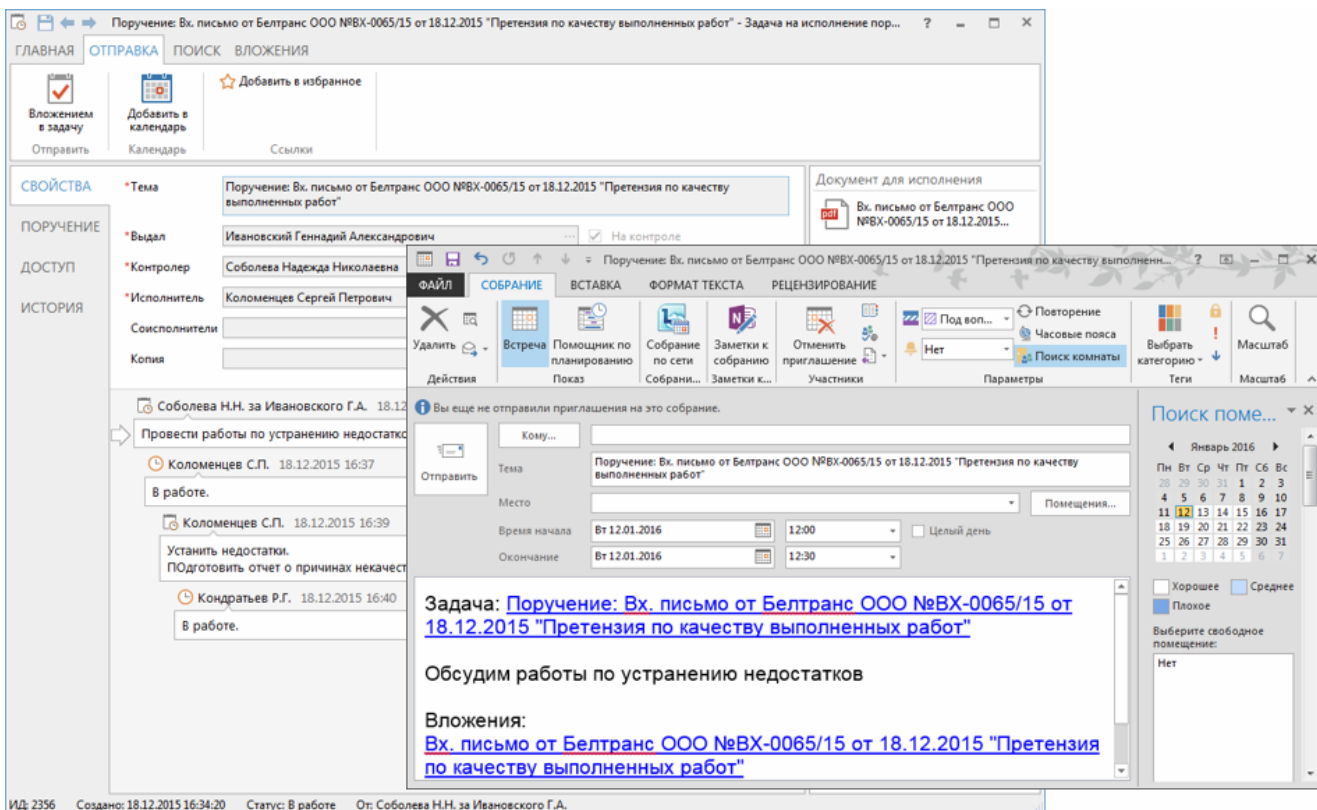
Поручение: Вх. письмо от Белтранс ООО №ВХ-0065/15 от 18.12.2015 "Претензия по качеству выполненных работ" - Задача на исполнение пор... ? – □ ✕

ГЛАВНАЯ ОТПРАВКА ПОИСК ВЛОЖЕНИЯ

Вложением в задачу
Отправить
Добавить в календарь
Календарь
Добавить в избранное
Ссылки

СВОЙСТВА
ПОРУЧЕНИЕ
ДОСТУП
ИСТОРИЯ

*Тема Поручение: Вх. письмо от Белтранс ООО №ВХ-0065/15 от 18.12.2015 "Претензия по качеству выполненных работ"
*Выдал Ивановский Геннадий Александрович
На контроле
*Контролер Соболева Надежда Николаевна
*Исполнитель Коломенцев Сергей Петрович
Соисполнители
Копия

Документ для исполнения
Вх. письмо от Белтранс ООО №ВХ-0065/15 от 18.12.2015...

Соболева Н.Н. за Ивановского Г.А. 18.12
Провести работы по устранению недостатк
Коломенцев С.П. 18.12.2015 16:37
В работе.
Коломенцев С.П. 18.12.2015 16:39
Устанить недостатки.
ПОдготовить отчет о причинах некачест
Кондратьев Р.Г. 18.12.2015 16:40
В работе.

Поручение: Вх. письмо от Белтранс ООО №ВХ-0065/15 от 18.12.2015 "Претензия по качеству выполненн... ? – □ ✕

ФАЙЛ СОБРАНИЕ ВСТАВКА ФОРМАТ ТЕКСТА РЕЦЕНЗИРОВАНИЕ

Удалить
Действия
Встреча
Помощник по планированию
Показ
Собрание по сети
Собрани...
Заметки к собранию
Заметки к...
Отменить приглашение
Участники
Под воп...
Нет
Повторение
Часовые пояса
Поиск комнаты
Параметры
Выбрать категорию
Теги
Масштаб
Масштаб

Вы еще не отправили приглашения на это собрание.

Отправить
Кому...
Тема Поручение: Вх. письмо от Белтранс ООО №ВХ-0065/15 от 18.12.2015 "Претензия по качеству выполненных работ"
Место
Помещения...
Время начала Вт 12.01.2016 12:00
Целый день
Окончание Вт 12.01.2016 12:30

Задача: Поручение: Вх. письмо от Белтранс ООО №ВХ-0065/15 от 18.12.2015 "Претензия по качеству выполненных работ"

Обсудим работы по устранению недостатков

Вложения:
Вх. письмо от Белтранс ООО №ВХ-0065/15 от 18.12.2015 "Претензия по качеству выполненных работ"

Поиск поме...
Январь 2016
| Пн | Вт | Ср | Чт | Пт | Сб | Вс |
|---|---|---|---|---|---|---|
| 28 | 29 | 30 | 31 | 1 | 2 | 3 |
| 4 | 5 | 6 | 7 | 8 | 9 | 10 |
| 11 | 12 | 13 | 14 | 15 | 16 | 17 |
| 18 | 19 | 20 | 21 | 22 | 23 | 24 |
| 25 | 26 | 27 | 28 | 29 | 30 | 31 |
| 1 | 2 | 3 | 4 | 5 | 6 | 7 |

Хорошее Среднее
Плохое
Выберите свободное помещение:
Нет

ИД: 2356 Создано: 18.12.2015 16:34:20 Статус: В работе От: Соболева Н.Н. за Ивановского Г.А.